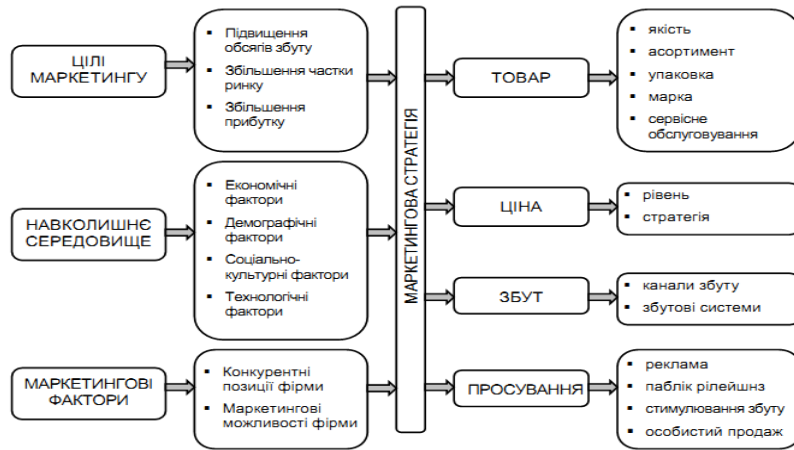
ЦІЛІ МАРКЕТИНГУ

▪ Підвищення обсягів збуту
▪ Збільшення частки ринку
▪ Збільшення прибутку

НАВКОЛИШНЄ СЕРЕДОВИЩЕ

▪ Економічні фактори
▪ Демографічні фактори
▪ Соціально-культурні фактори
▪ Технологічні фактори

МАРКЕТИНГОВІ ФАКТОРИ

▪ Конкурентні позиції фірми
▪ Маркетингові можливості фірми

МАРКЕТИНГОВА СТРАТЕГІЯ

ТОВАР

▪ якість
▪ асортимент
▪ упаковка
▪ марка
▪ сервісне обслуговування

ЦІНА

▪ рівень
▪ стратегія

ЗБУТ

▪ канали збуту
▪ збутові системи

ПРОСУВАННЯ

▪ реклама
▪ паблік рілейшнз
▪ стимулювання збуту
▪ особистий продаж